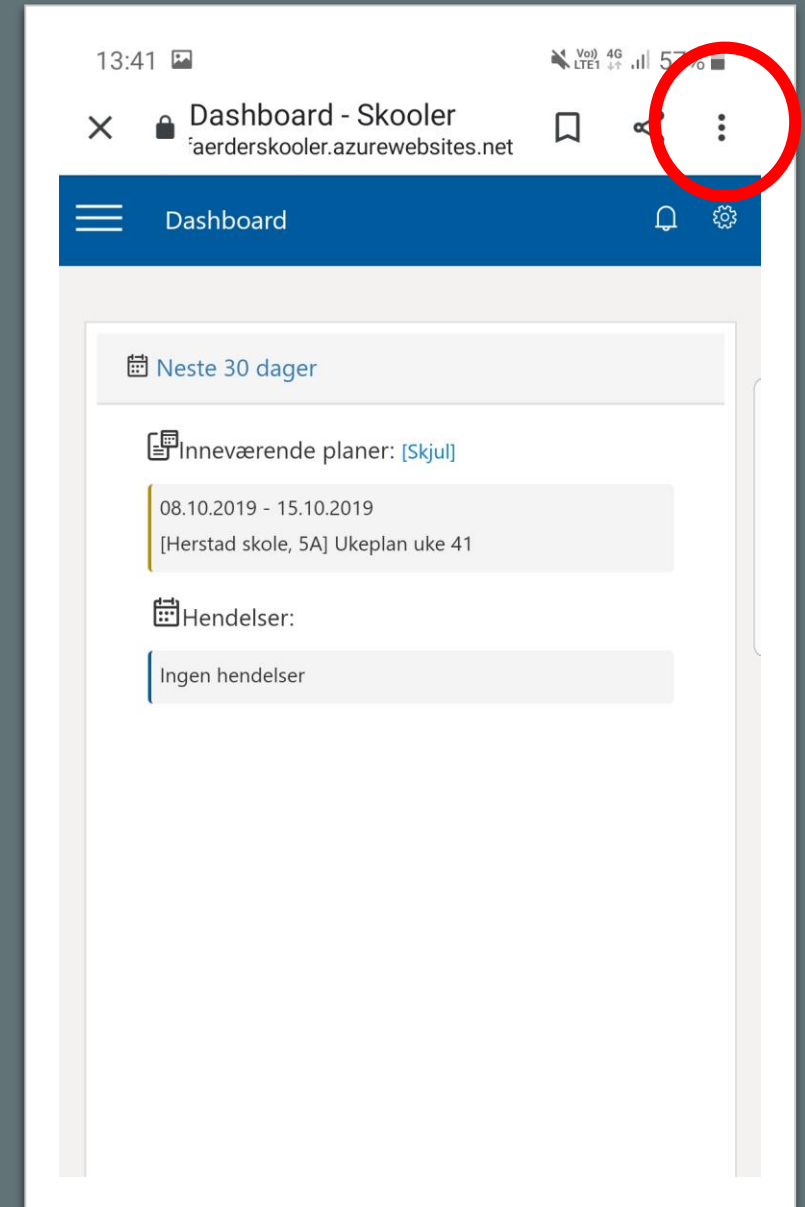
13:41

Vo)) LTE1 4G 57%

Dashboard - Skooler
faerderskooler.azurewebsites.net

Dashboard

Neste 30 dager

Inneværende planer: [Skjul]

08.10.2019 - 15.10.2019
[Herstad skole, 5A] Ukeplan uke 41

Hendelser:

Ingen hendelser